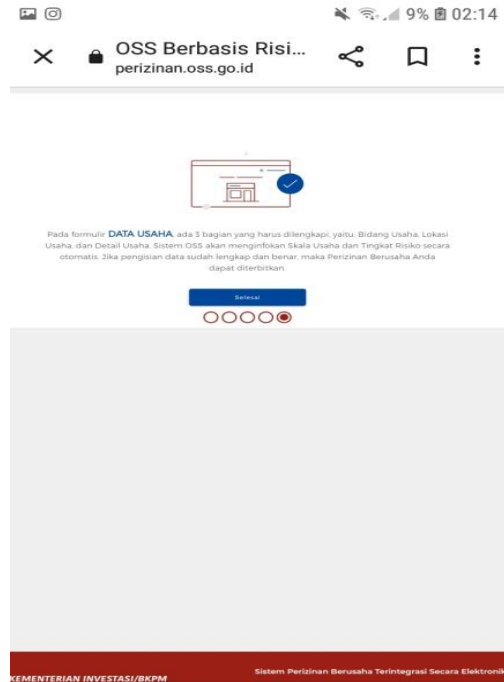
9% 02:14

OSS Berbasis Risi...
perizinan.oss.go.id

Pada formulir DATA USAHA, ada 3 bagian yang harus dilengkapi, yaitu: Bidang Usaha, Lokasi Usaha, dan Detail Usaha. Sistem OSS akan menginfokan Skala Usaha dan Tingkat Risiko secara otomatis. Jika pengisian data sudah lengkap dan benar, maka Perizinan Berusaha Anda dapat diterbitkan.

Selesai

KEMENTERIAN INVESTASI/BKPM
Sistem Perizinan Berusaha Terintegrasi Secara Elektronik